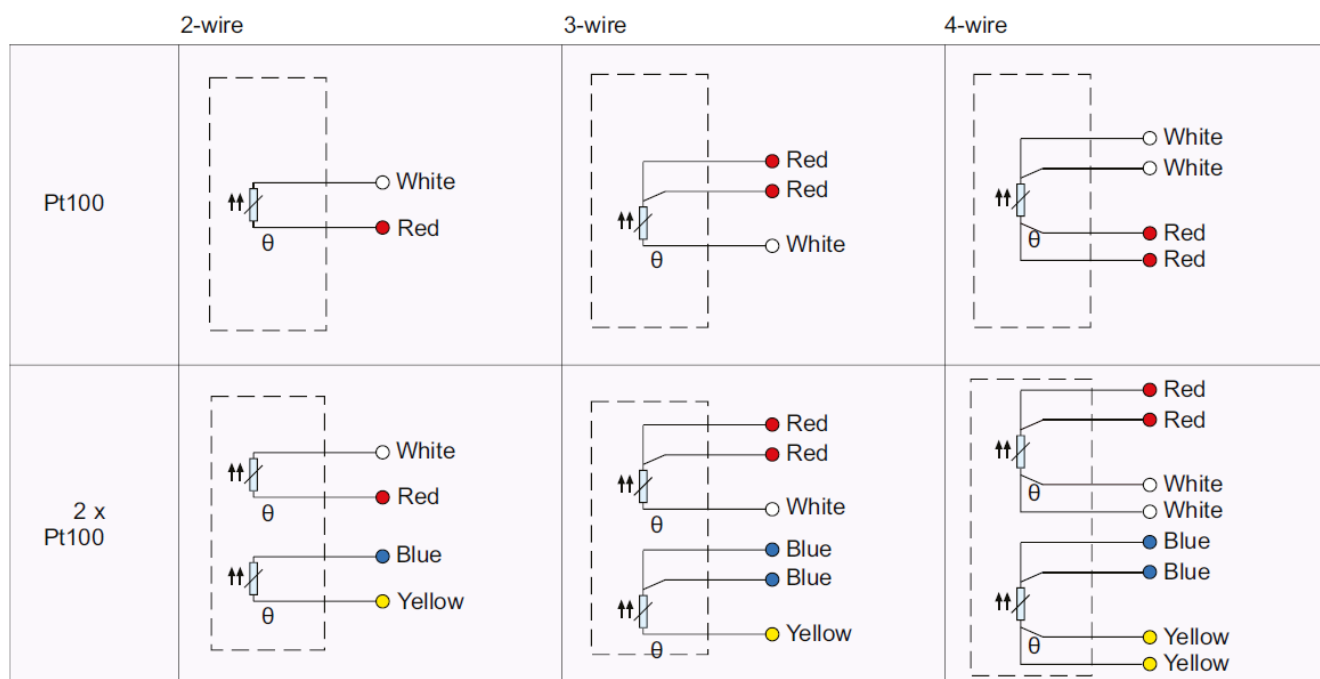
|  | 2-wire | 3-wire | 4-wire |
|---|---|---|---|
| Pt100 | White<br>Red<br>θ | Red<br>Red<br>White<br>θ | White<br>White<br>Red<br>Red<br>θ |
| 2 x Pt100 | White<br>Red<br>θ<br>Blue<br>Yellow<br>θ | Red<br>Red<br>White<br>θ<br>Blue<br>Blue<br>Yellow<br>θ | Red<br>Red<br>White<br>White<br>θ<br>Blue<br>Blue<br>Yellow<br>Yellow<br>θ |